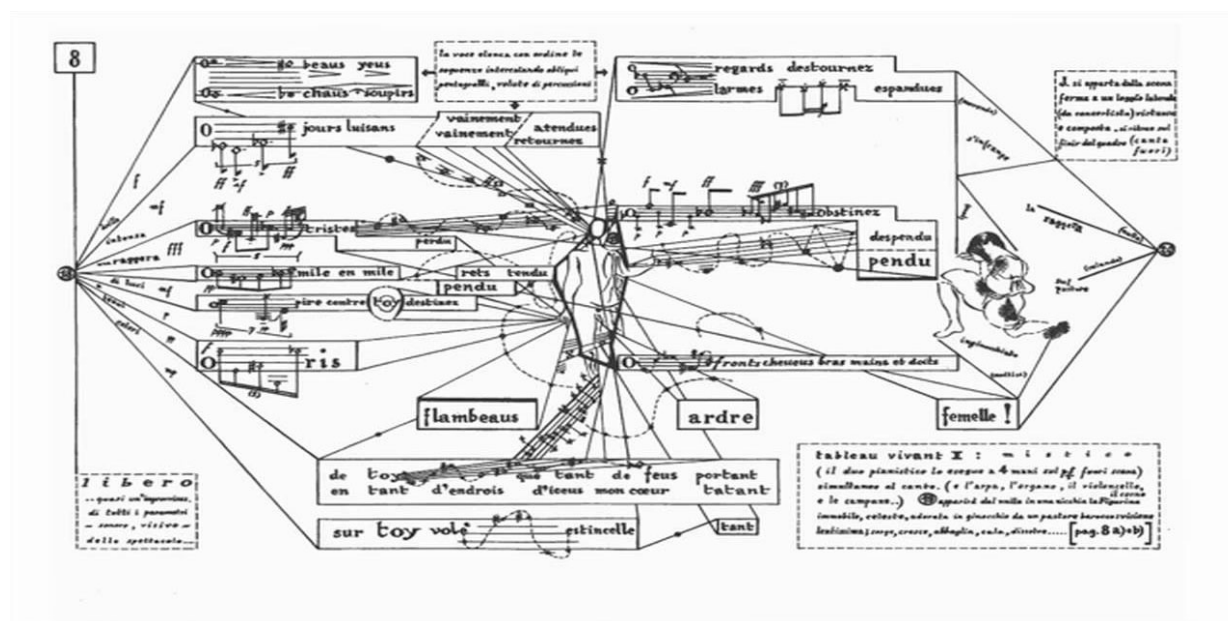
8

ces beaux yeus
ces chaus soupirs

La voce ritorna con ordine le sequenze intercalando obliqui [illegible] volute di percussioni

regards destournez
larmes espandues

jours luisans

vainement
vainement

attendues
retournez

f
mf
fff
mf

tristes

obstinez

despendu
pendu

de mile en mile

rets tendu
pendu

pendu

ire contre toy destinez

ris

fronts cheveus bras mains et doits

flambeaus

ardre

femelle !

de toy tant de feus portant
en tant d'endrois d'iceus mon coeur tatant

sur toy volé estincelle

tant

libero
... quasi un'improvviso, di tutti i parametri – sonoro, visivo – dello spettacolo...

Il si apparta dalla scena ferma a un leggio laterale (da concertista) virtuoso e composto, si ritorna sul finir del quadro (canto fuori)

tableau vivant X : m i s t i c o
(il duo pianistico lo esegue a 4 mani sul pf fuori scena) simultaneo al canto. (e l'arpa, l'organo, il violoncello, il corno e le campane..) Ⓐ appare dal velo in una nicchia la Figurina immobile, celeste, adorata in ginocchio da un pastore barocco-vicino lentissimo; serpe, croce, abbaglio, cala, dissolve..... [pag. 8 a) + b)]